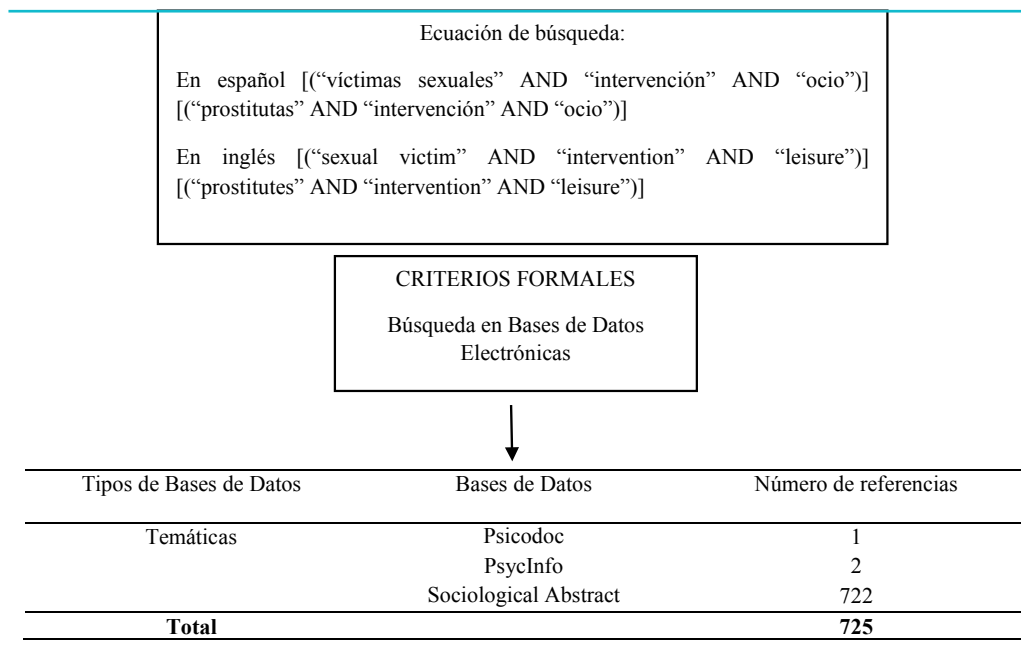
Ecuación de búsqueda:

En español [(“víctimas sexuales” AND “intervención” AND “ocio”)] [(“prostitutas” AND “intervención” AND “ocio”)]

En inglés [(“sexual victim” AND “intervention” AND “leisure”)] [(“prostitutes” AND “intervention” AND “leisure”)]

CRITERIOS FORMALES

Búsqueda en Bases de Datos Electrónicas

| Tipos de Bases de Datos | Bases de Datos | Número de referencias |
|---|---|---|
| Temáticas | Psicodoc | 1 |
| | PsycInfo | 2 |
| | Sociological Abstract | 722 |
| **Total** | | **725** |